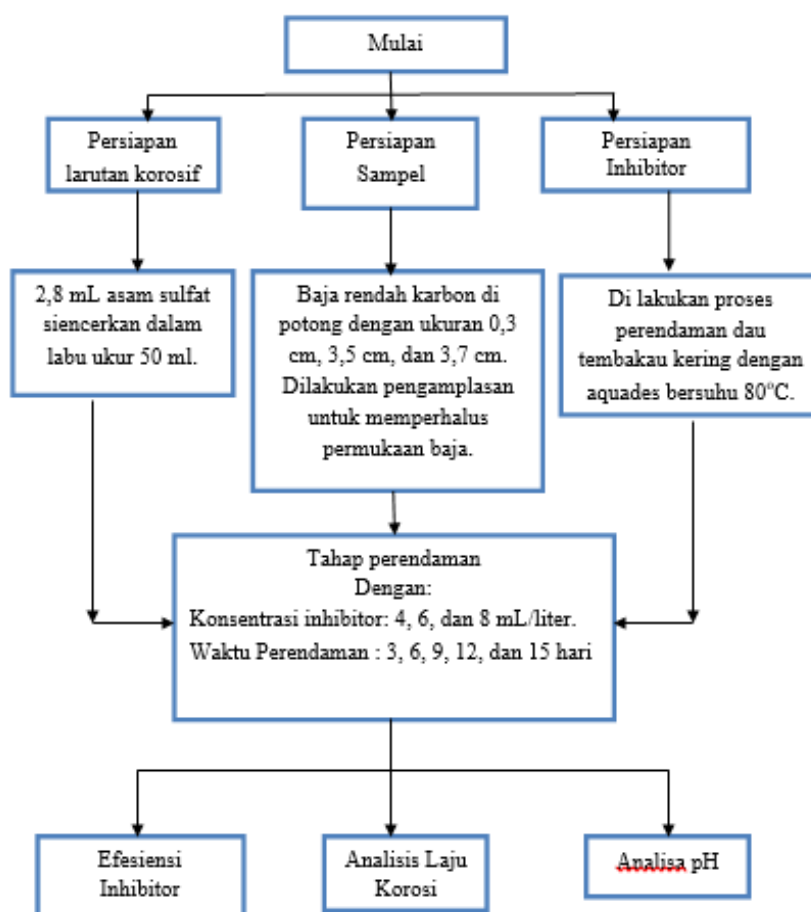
Mulai

Persiapan larutan korosif

Persiapan Sampel

Persiapan Inhibitor

2,8 mL asam sulfat siencerkan dalam labu ukur 50 ml.

Baja rendah karbon di potong dengan ukuran 0,3 cm, 3,5 cm, dan 3,7 cm. Dilakukan pengamplasan untuk memperhalus permukaan baja.

Di lakukan proses perendaman dau tembakau kering dengan aquades bersuhu 80°C.

Tahap perendaman
Dengan:
Konsentrasi inhibitor: 4, 6, dan 8 mL/liter.
Waktu Perendaman : 3, 6, 9, 12, dan 15 hari

Efesiensi Inhibitor

Analisis Laju Korosi

Analisa pH